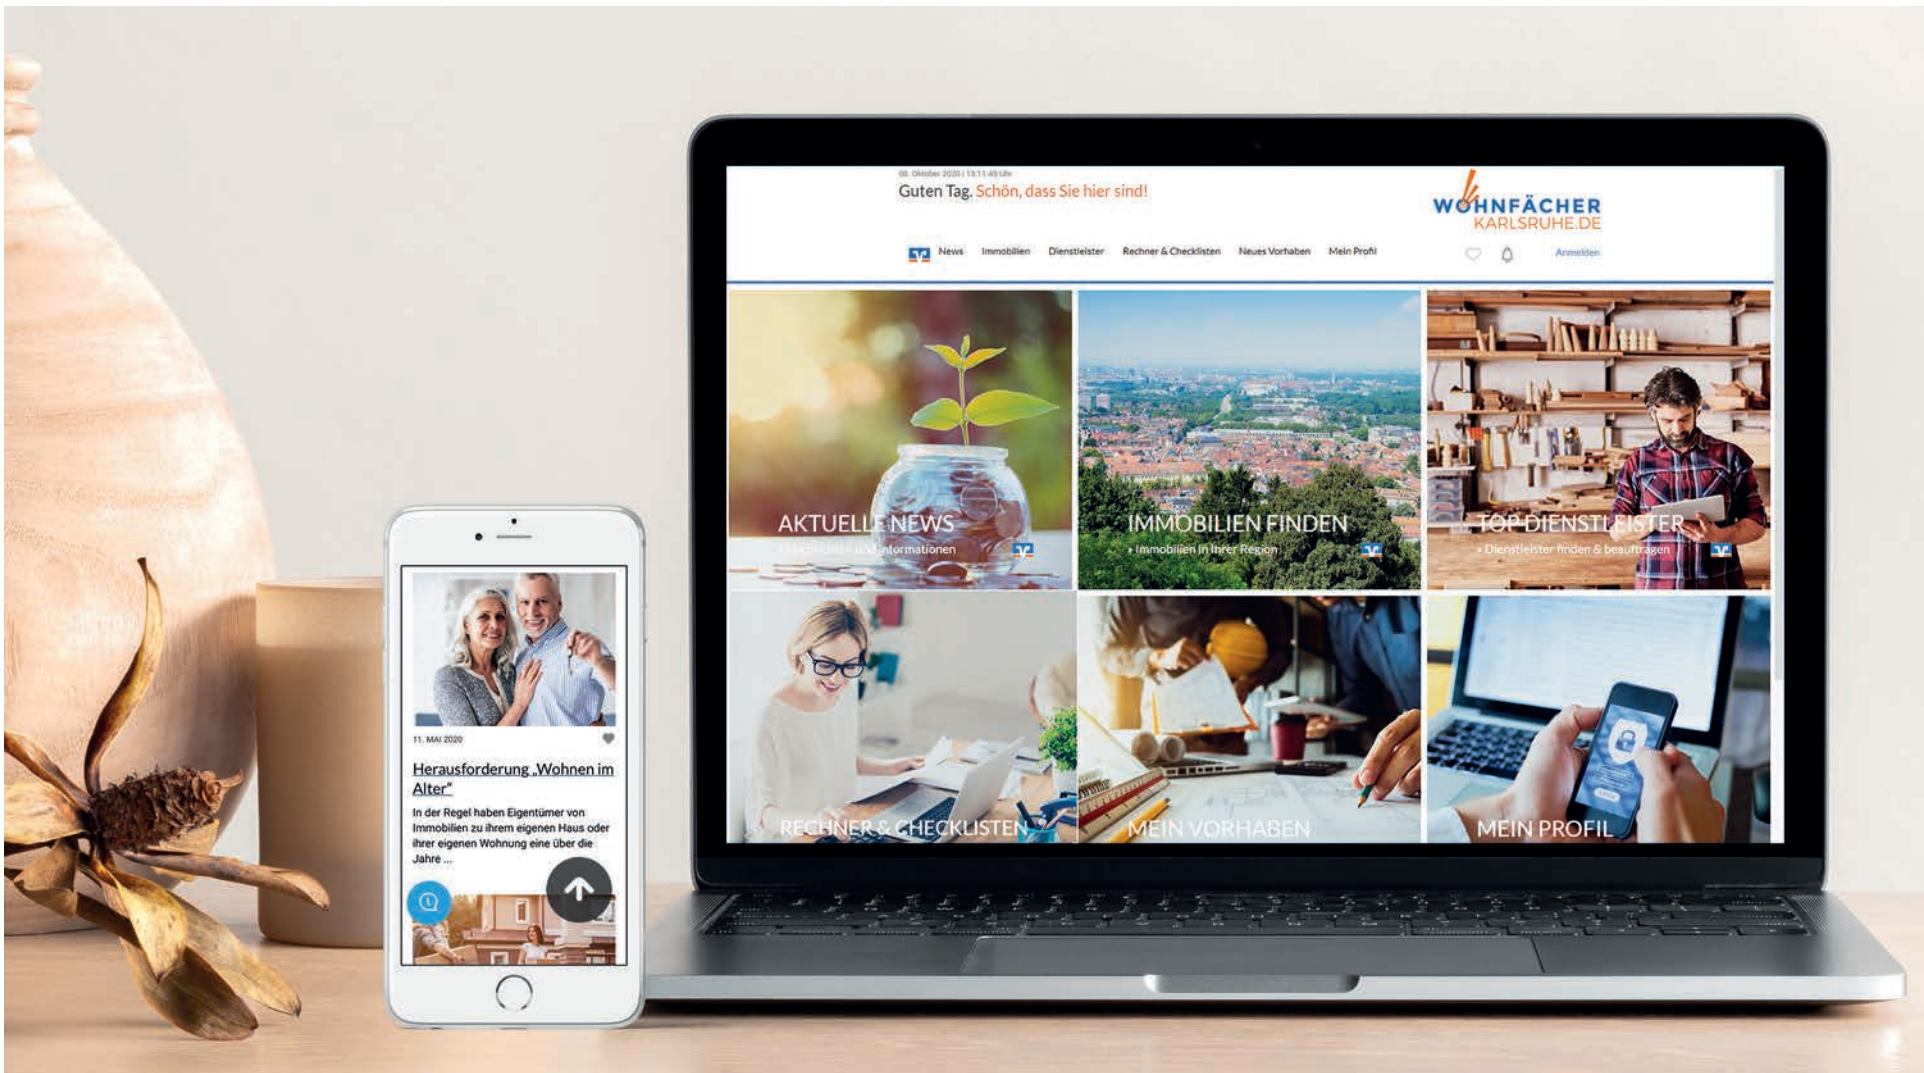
08. Oktober 2020 | 13:11:49 Uhr
Guten Tag. Schön, dass Sie hier sind!

WOHNFÄCHER
KARLSRUHE.DE

News Immobilien Dienstleister Rechner & Checklisten Neues Vorhaben Mein Profil

Anmelden

AKTUELLE NEWS
› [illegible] Informationen

IMMOBILIEN FINDEN
› Immobilien in Ihrer Region

TOP DIENSTLEISTER
› Dienstleister finden & beauftragen

RECHNER & CHECKLISTEN

MEIN VORHABEN

MEIN PROFIL

11. MAI 2020

Herausforderung „Wohnen im Alter"

In der Regel haben Eigentümer von Immobilien zu ihrem eigenen Haus oder ihrer eigenen Wohnung eine über die Jahre ...